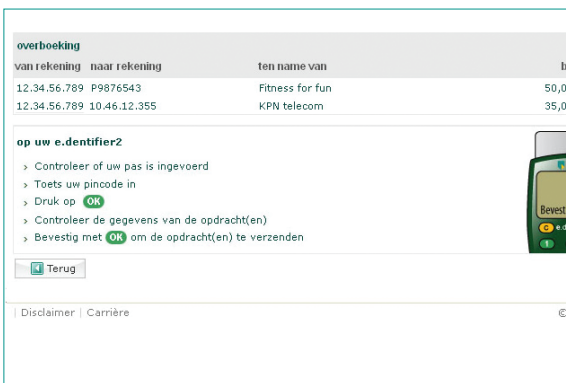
overboeking

| van rekening | naar rekening | ten name van | b |
|---|---|---|---|
| 12.34.56.789 | P9876543 | Fitness for fun | 50,0 |
| 12.34.56.789 | 10.46.12.355 | KPN telecom | 35,0 |

op uw e.dentifier2

› Controleer of uw pas is ingevoerd
› Toets uw pincode in
› Druk op OK
› Controleer de gegevens van de opdracht(en)
› Bevestig met OK om de opdracht(en) te verzenden

Bevest
C e.d
1

Terug

Disclaimer | Carrière
©